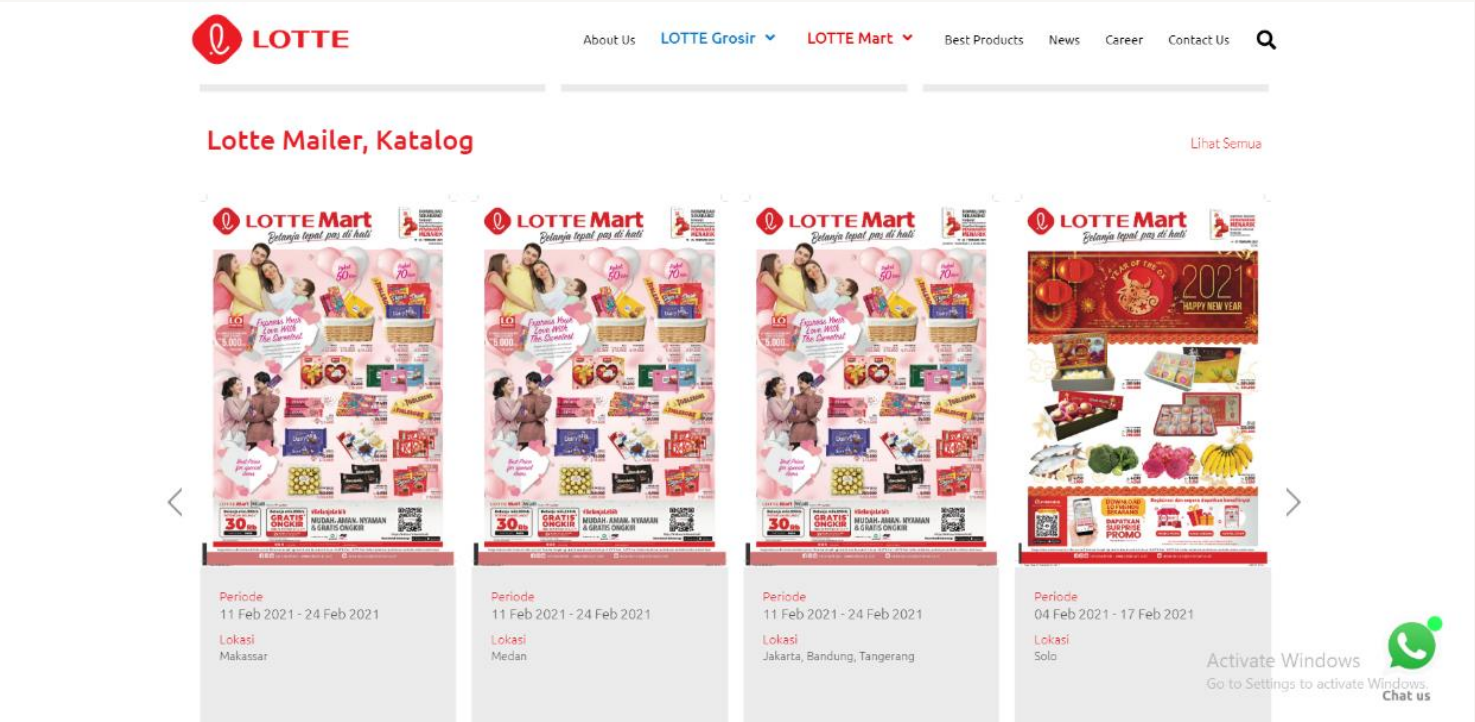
LOTTE

About Us LOTTE Grosir LOTTE Mart Best Products News Career Contact Us

Lotte Mailer, Katalog

Lihat Semua

LOTTE Mart
Belanja tepat pas di hati
Express Your Love With The Sweetest
MUDAH, AMAN, NYAMAN & GRATIS ONGKIR
30rb
GRATIS ONGKIR

Periode
11 Feb 2021 - 24 Feb 2021
Lokasi
Makassar

LOTTE Mart
Belanja tepat pas di hati
Express Your Love With The Sweetest
MUDAH, AMAN, NYAMAN & GRATIS ONGKIR
30rb
GRATIS ONGKIR

Periode
11 Feb 2021 - 24 Feb 2021
Lokasi
Medan

LOTTE Mart
Belanja tepat pas di hati
Express Your Love With The Sweetest
MUDAH, AMAN, NYAMAN & GRATIS ONGKIR
30rb
GRATIS ONGKIR

Periode
11 Feb 2021 - 24 Feb 2021
Lokasi
Jakarta, Bandung, Tangerang

LOTTE Mart
Belanja tepat pas di hati
2021
HAPPY NEW YEAR
DAPATKAN SURPRISE PROMO

Periode
04 Feb 2021 - 17 Feb 2021
Lokasi
Solo

Activate Windows
Go to Settings to activate Windows.

Chat us